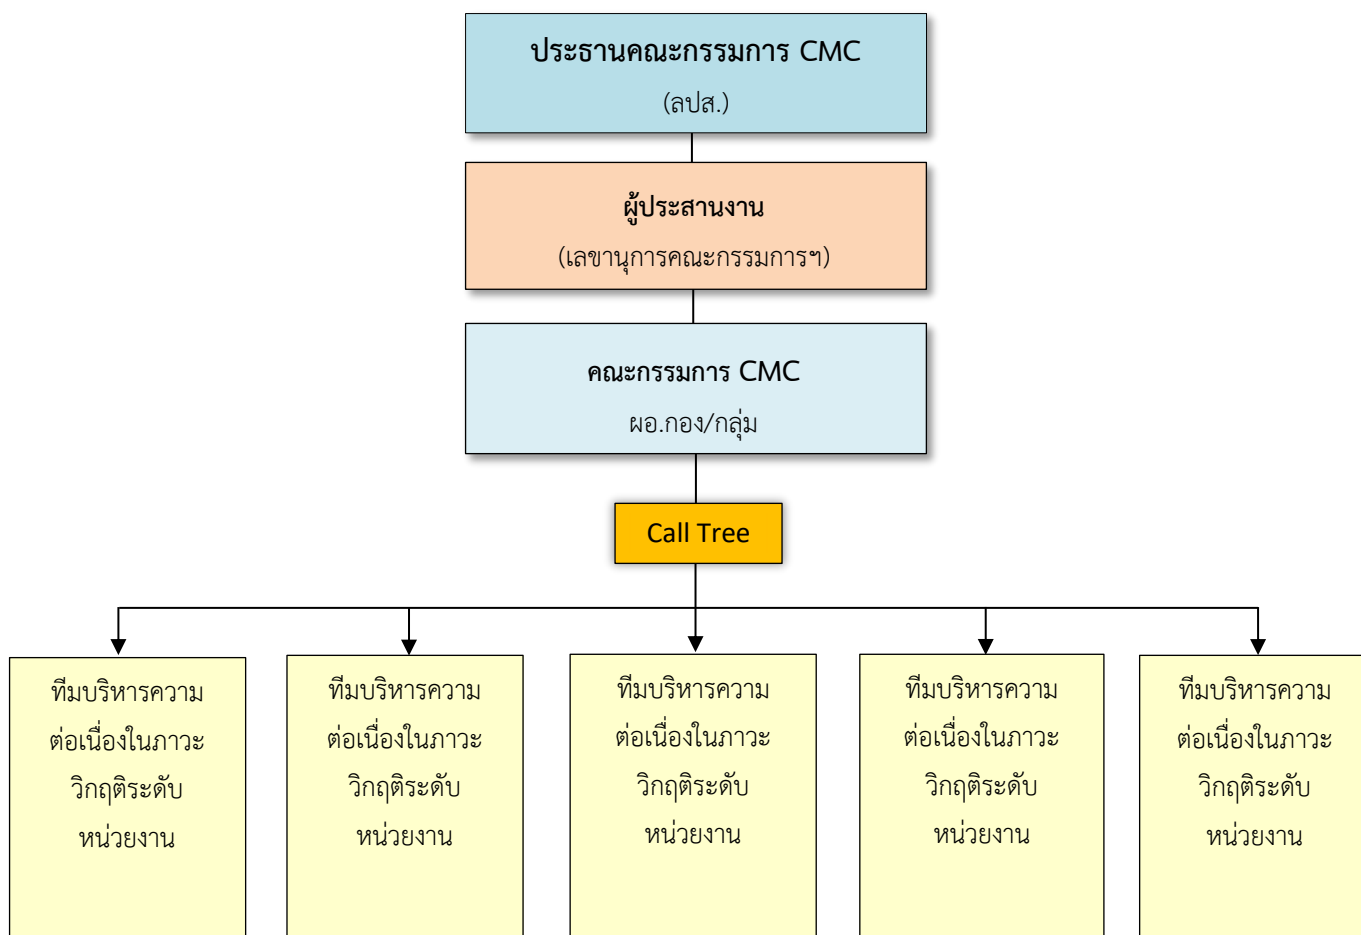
ประธานคณะกรรมการ CMC
(ลปส.)

ผู้ประสานงาน
(เลขานุการคณะกรรมการฯ)

คณะกรรมการ CMC
ผอ.กอง/กลุ่ม

Call Tree

ทีมบริหารความต่อเนื่องในภาวะวิกฤติระดับหน่วยงาน

ทีมบริหารความต่อเนื่องในภาวะวิกฤติระดับหน่วยงาน

ทีมบริหารความต่อเนื่องในภาวะวิกฤติระดับหน่วยงาน

ทีมบริหารความต่อเนื่องในภาวะวิกฤติระดับหน่วยงาน

ทีมบริหารความต่อเนื่องในภาวะวิกฤติระดับหน่วยงาน